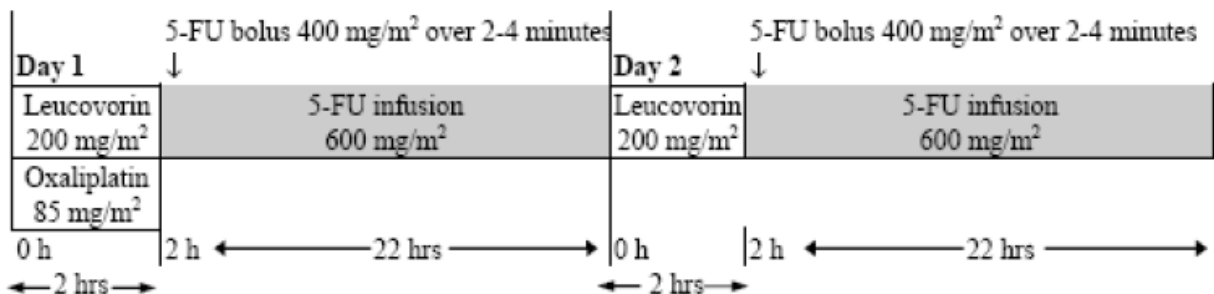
5-FU bolus 400 mg/m$^2$ over 2-4 minutes

Day 1 ↓

Leucovorin 200 mg/m$^2$

5-FU infusion 600 mg/m$^2$

Oxaliplatin 85 mg/m$^2$

0 h

2 h ← 22 hrs →

← 2 hrs →

5-FU bolus 400 mg/m$^2$ over 2-4 minutes

Day 2 ↓

Leucovorin 200 mg/m$^2$

5-FU infusion 600 mg/m$^2$

0 h

2 h ← 22 hrs →

← 2 hrs →